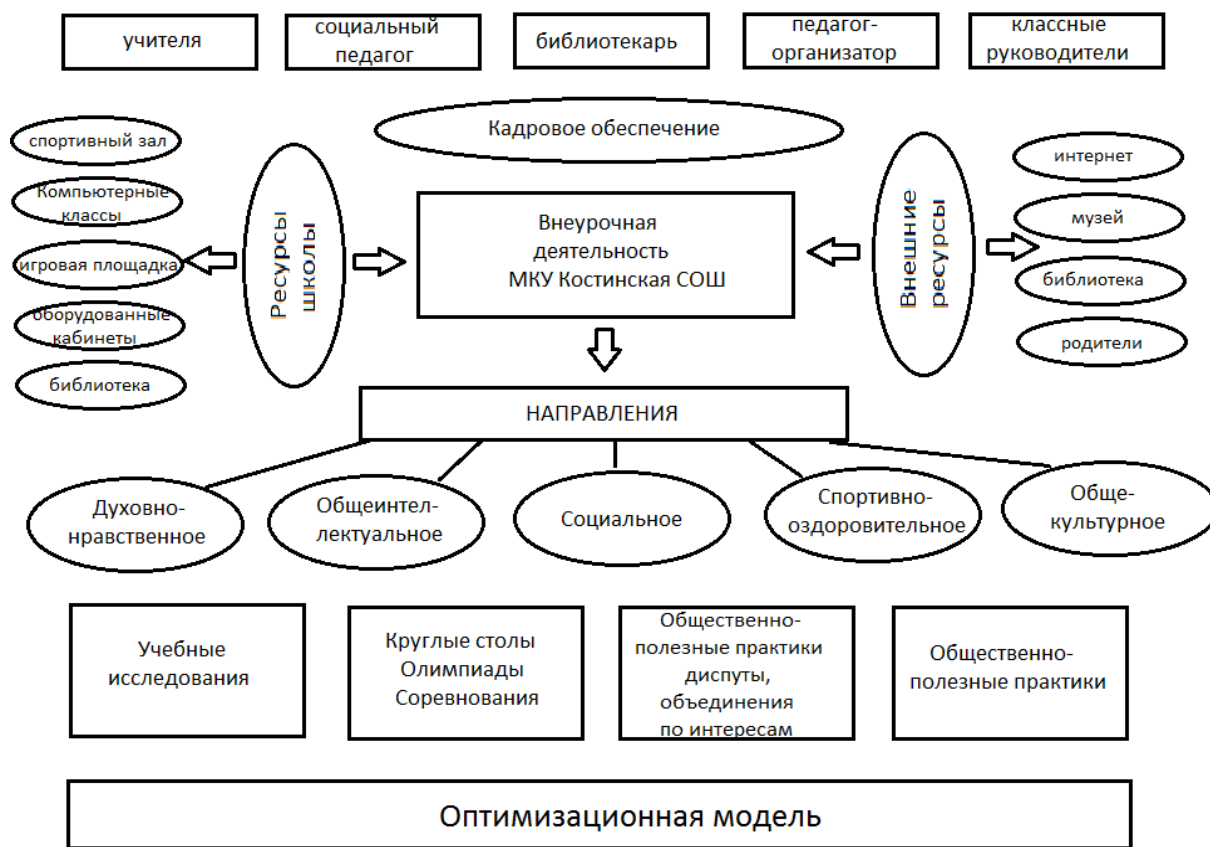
учителя

социальный педагог

библиотекарь

педагог-организатор

классные руководители

Кадровое обеспечение

спортивный зал

Компьютерные классы

игровая площадка

оборудованные кабинеты

библиотека

Ресурсы школы

Внеурочная деятельность МКУ Костинская СОШ

Внешние ресурсы

интернет

музей

библиотека

родители

НАПРАВЛЕНИЯ

Духовно-нравственное

Общеинтеллектуальное

Социальное

Спортивно-оздоровительное

Общекультурное

Учебные исследования

Круглые столы Олимпиады Соревнования

Общественно-полезные практики диспуты, объединения по интересам

Общественно-полезные практики

Оптимизационная модель